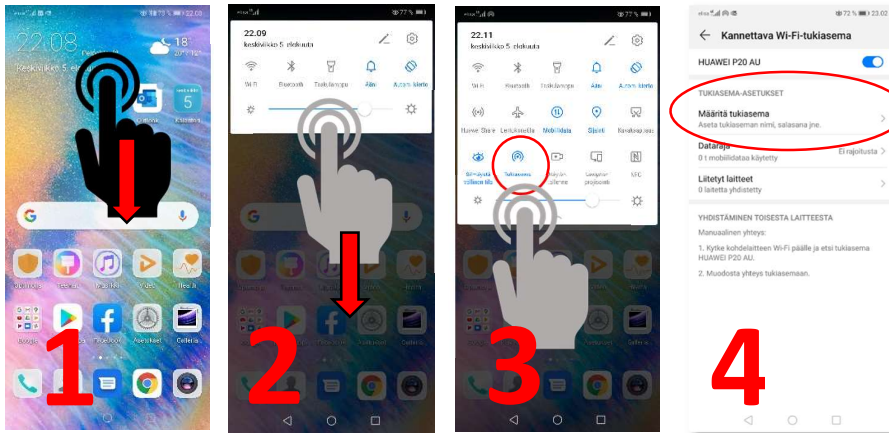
22.08
Keskiviikko 5. elokuuta
18°
5
1

77 %
22.09
keskiviikko 5. elokuuta
Wi-Fi
Bluetooth
Taskulamppu
Ääni
Autom. kierto
2

77 %
22.11
keskiviikko 5. elokuuta
Wi-Fi
Bluetooth
Taskulamppu
Ääni
Autom. kierto
Huawei Share
Lentotila
Mobiilidata
Sijainti
Kuvakaappaus
Silmäystä suojaava tila
Tukiasema
NFC
3

72 %
23.00
Kannettava Wi-Fi-tukiasema
HUAWEI P20 AU
TUKIASEMA-ASETUKSET
Määritä tukiasema
Aseta tukiaseman nimi, salasana jne.
Dataraja
Ei rajoitusta
0 t mobiilidataa käytetty
Liitetyt laitteet
0 laitetta yhdistetty
YHDISTÄMINEN TOISESTA LAITTEESTA
Manuaalinen yhteys:
1. Kytke kohdelaitteen Wi-Fi päälle ja etsi tukiasema HUAWEI P20 AU.
2. Muodosta yhteys tukiasemaan.
4